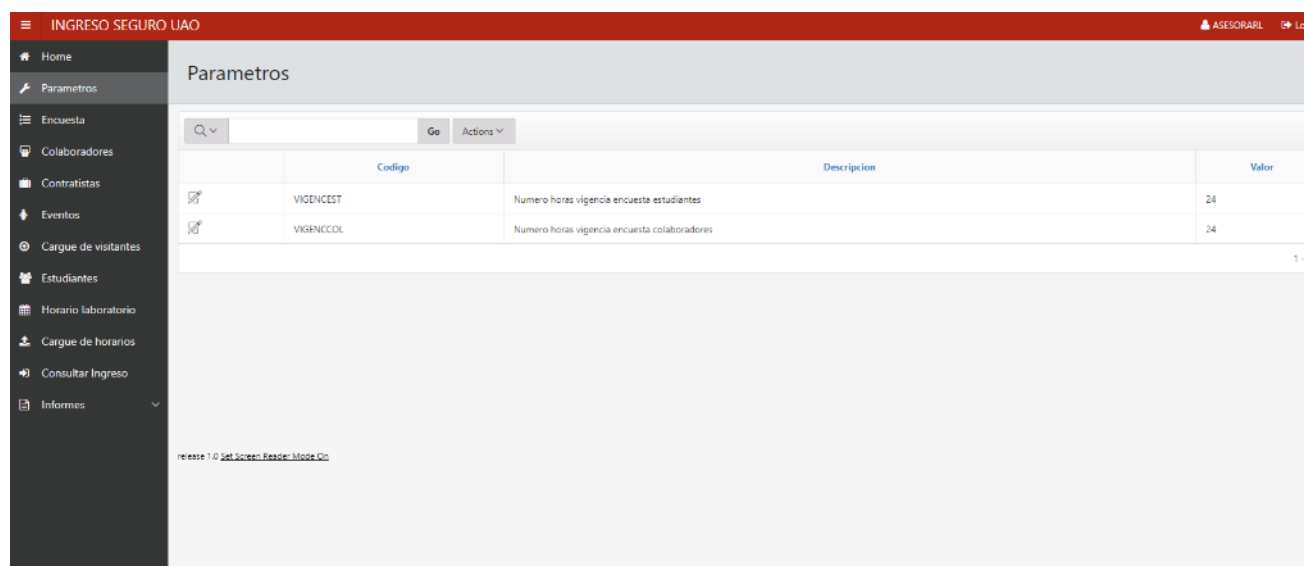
INGRESO SEGURO UAO

ASESORARL Lo

Home
Parametros
Encuesta
Colaboradores
Contratistas
Eventos
Cargue de visitantes
Estudiantes
Horario laboratorio
Cargue de horarios
Consultar Ingreso
Informes

Parametros

Go Actions

| | Codigo | Descripcion | Valor |
|---|---|---|---|
| | VIGENCEST | Numero horas vigencia encuesta estudiantes | 24 |
| | VIGENCCOL | Numero horas vigencia encuesta colaboradores | 24 |

1 -

release 1.0 Set Screen Reader Mode On